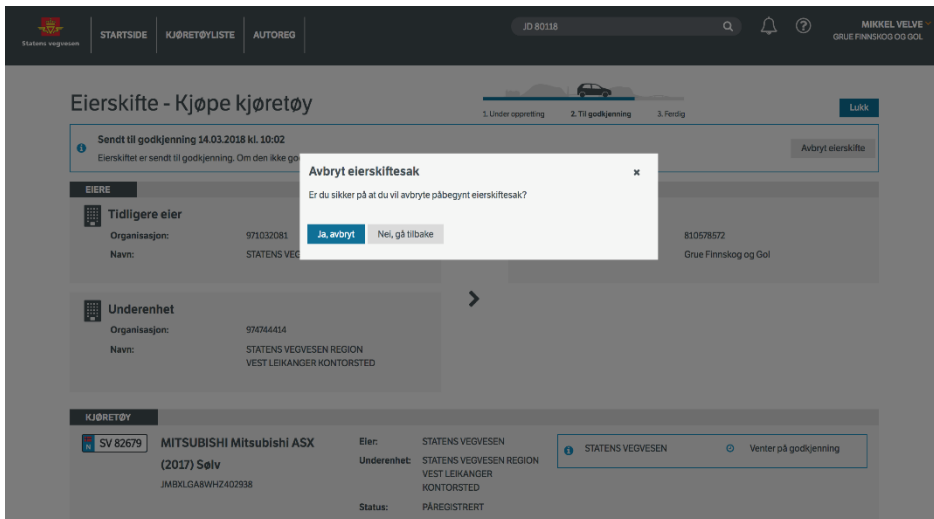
Statens vegvesen

STARTSIDE KJØRETØYLISTE AUTOREG

JD 80118

MIKKEL VELVE
GRUE FINNSKOG OG GOL

Eierskifte - Kjøpe kjøretøy

1. Under oppretting 2. Til godkjenning 3. Ferdig

Lukk

Sendt til godkjenning 14.03.2018 kl. 10:02
Eierskiftet er sendt til godkjenning. Om den ikke go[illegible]

Avbryt eierskifte

EIERE

Tidligere eier
Organisasjon: 971032081
Navn: STATENS VEG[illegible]

810578572
Grue Finnskog og Gol

Underenhet
Organisasjon: 974744414
Navn: STATENS VEGVESEN REGION VEST LEIKANGER KONTORSTED

Avbryt eierskiftesak
Er du sikker på at du vil avbryte påbegynt eierskiftesak?
Ja, avbryt Nei, gå tilbake

KJØRETØY

N SV 82679 MITSUBISHI Mitsubishi ASX (2017) Sølv
JMBXLGA8WHZ402938

Eier: STATENS VEGVESEN
Underenhet: STATENS VEGVESEN REGION VEST LEIKANGER KONTORSTED
Status: PÅREGISTRERT

STATENS VEGVESEN Venter på godkjenning